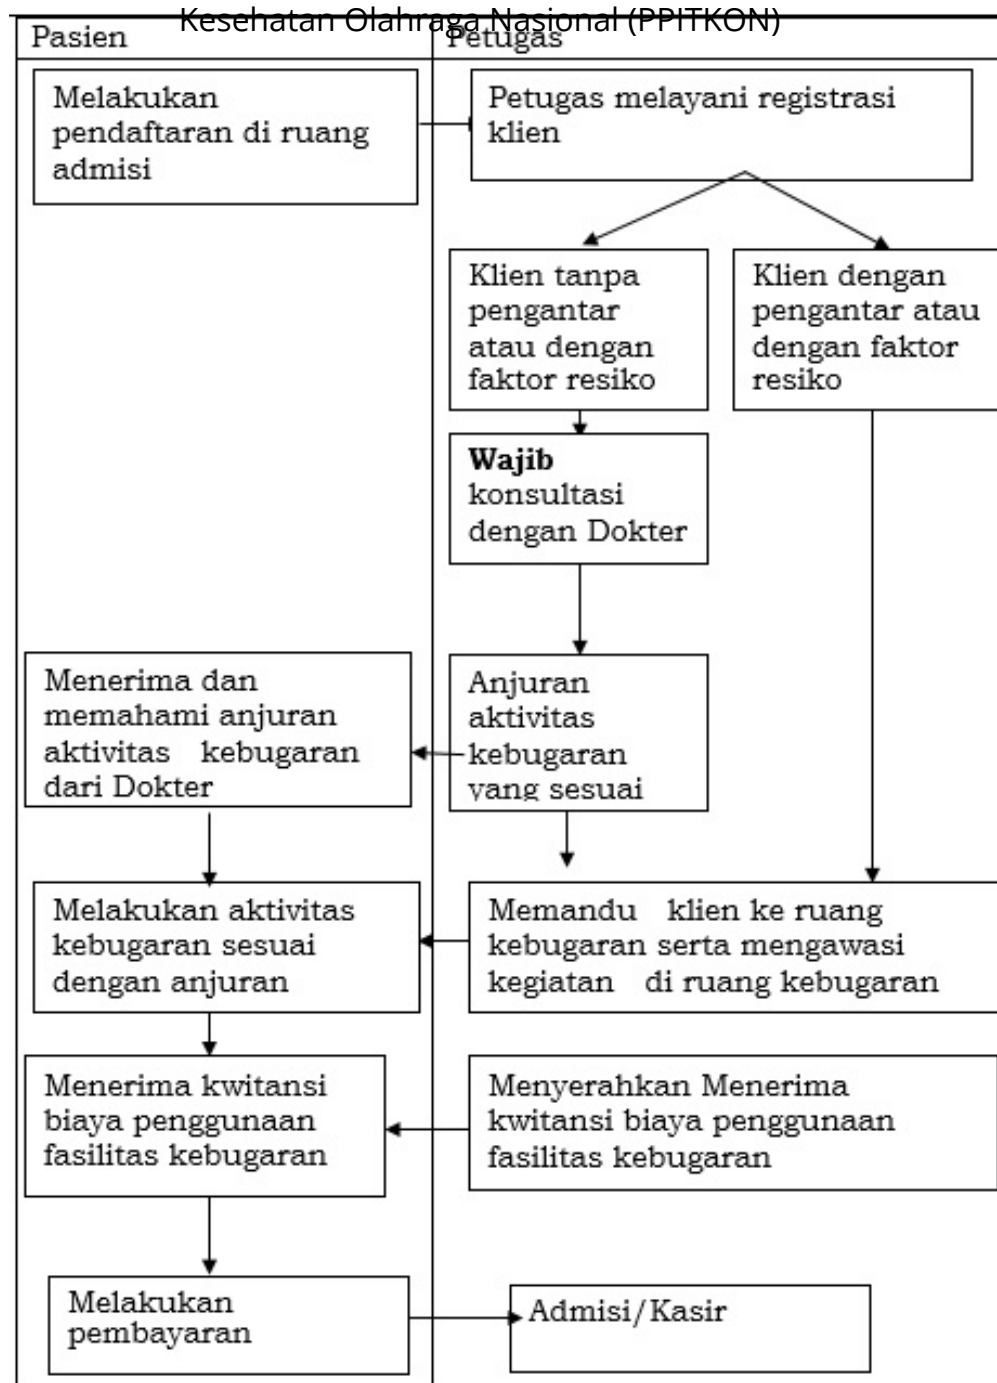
Kesehatan Olahraga Nasional (PPITKON)

Pasien

Petugas

Melakukan pendaftaran di ruang admisi

Petugas melayani registrasi klien

Klien tanpa pengantar atau dengan faktor resiko

Klien dengan pengantar atau dengan faktor resiko

**Wajib** konsultasi dengan Dokter

Menerima dan memahami anjuran aktivitas kebugaran dari Dokter

Anjuran aktivitas kebugaran yang sesuai

Melakukan aktivitas kebugaran sesuai dengan anjuran

Memandu klien ke ruang kebugaran serta mengawasi kegiatan di ruang kebugaran

Menerima kwitansi biaya penggunaan fasilitas kebugaran

Menyerahkan Menerima kwitansi biaya penggunaan fasilitas kebugaran

Melakukan pembayaran

Admisi/Kasir